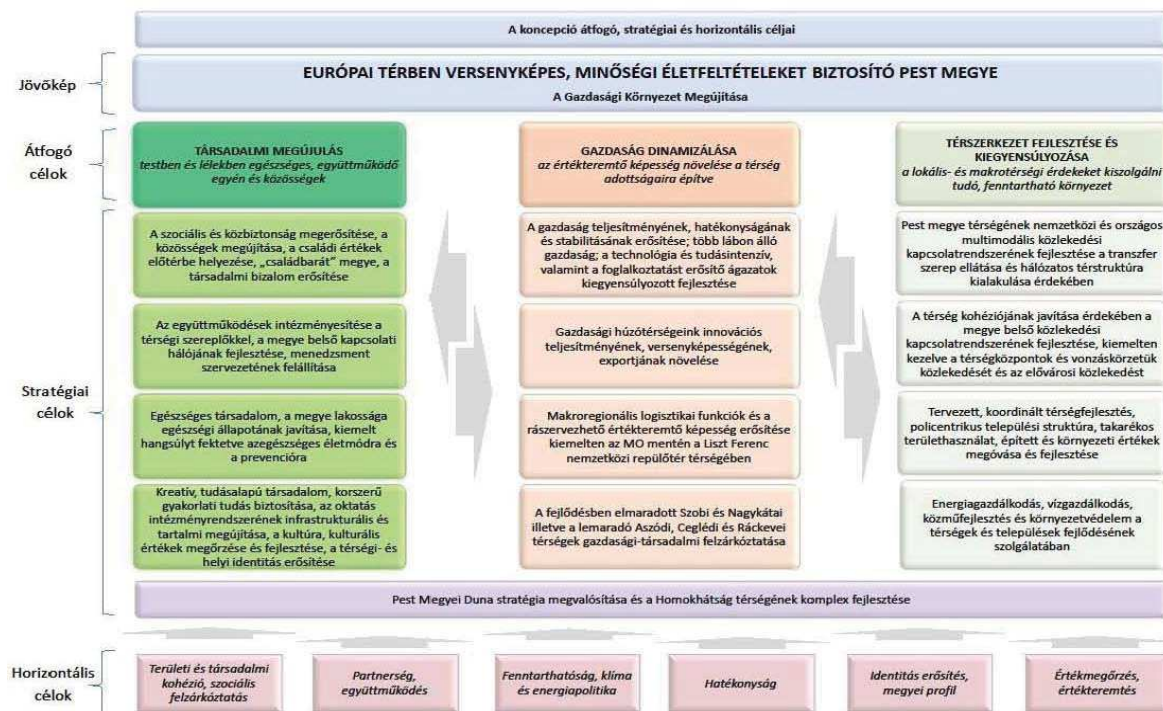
A koncepció átfogó, stratégiai és horizontális céljai

Jövőkép

EURÓPAI TÉRBEN VERSENYKÉPES, MINŐSÉGI ÉLETFELTÉTELEKET BIZTOSÍTÓ PEST MEGYE
A Gazdasági Környezet Megújítása

Átfogó célok

TÁRSADALMI MEGÚJULÁS
testben és lélekben egészséges, együttműködő egyén és közösségek

GAZDASÁG DINAMIZÁLÁSA
az értékteremtő képesség növelése a térség adottságaira építve

TÉRSZERKEZET FEJLESZTÉSE ÉS KIEGYENSÚLYOZÁSA
a lokális- és makrotérségi érdekeket kiszolgálni tudó, fenntartható környezet

Stratégiai célok

A szociális és közbiztonság megerősítése, a közösségek megújítása, a családi értékek előtérbe helyezése, „családbarát" megye, a társadalmi bizalom erősítése

Az együttműködések intézményesítése a térségi szereplőkkel, a megye belső kapcsolati hálójának fejlesztése, menedzsment szervezetének felállítása

Egészséges társadalom, a megye lakossága egészségi állapotának javítása, kiemelt hangsúlyt fektetve azegészséges életmódra és a prevencióra

Kreatív, tudásalapú társadalom, korszerű gyakorlati tudás biztosítása, az oktatás intézményrendszerének infrastrukturális és tartalmi megújítása, a kultúra, kulturális értékek megőrzése és fejlesztése, a térségi- és helyi identitás erősítése

A gazdaság teljesítményének, hatékonyságának és stabilitásának erősítése; több lábon álló gazdaság; a technológia és tudásintenzív, valamint a foglalkoztatást erősítő ágazatok kiegyensúlyozott fejlesztése

Gazdasági húzótérségeink innovációs teljesítményének, versenyképességének, exportjának növelése

Makroregionális logisztikai funkciók és a rászervezhető értékteremtő képesség erősítése kiemelten az MO mentén a Liszt Ferenc nemzetközi repülőtér térségében

A fejlődésben elmaradott Szobi és Nagykátai illetve a lemaradó Aszódi, Ceglédi és Ráckevei térségek gazdasági-társadalmi felzárkóztatása

Pest megye térségének nemzetközi és országos multimodális közlekedési kapcsolatrendszerének fejlesztése a transzfer szerep ellátása és hálózatos térstruktúra kialakulása érdekében

A térség kohéziójának javítása érdekében a megye belső közlekedési kapcsolatrendszerének fejlesztése, kiemelten kezelve a térségközpontok és vonzáskörzetük közlekedését és az elővárosi közlekedést

Tervezett, koordinált térségfejlesztés, policentrikus települési struktúra, takarékos területhasználat, épített és környezeti értékek megóvása és fejlesztése

Energiagazdálkodás, vízgazdálkodás, közműfejlesztés és környezetvédelem a térségek és települések fejlődésének szolgálatában

Pest Megyei Duna stratégia megvalósítása és a Homokhátság térségének komplex fejlesztése

Horizontális célok

Területi és társadalmi kohézió, szociális felzárkóztatás

Partnerség, együttműködés

Fenntarthatóság, klíma és energiapolitika

Hatékonyság

Identitás erősítés, megyei profil

Értékmegőrzés, értékteremtés